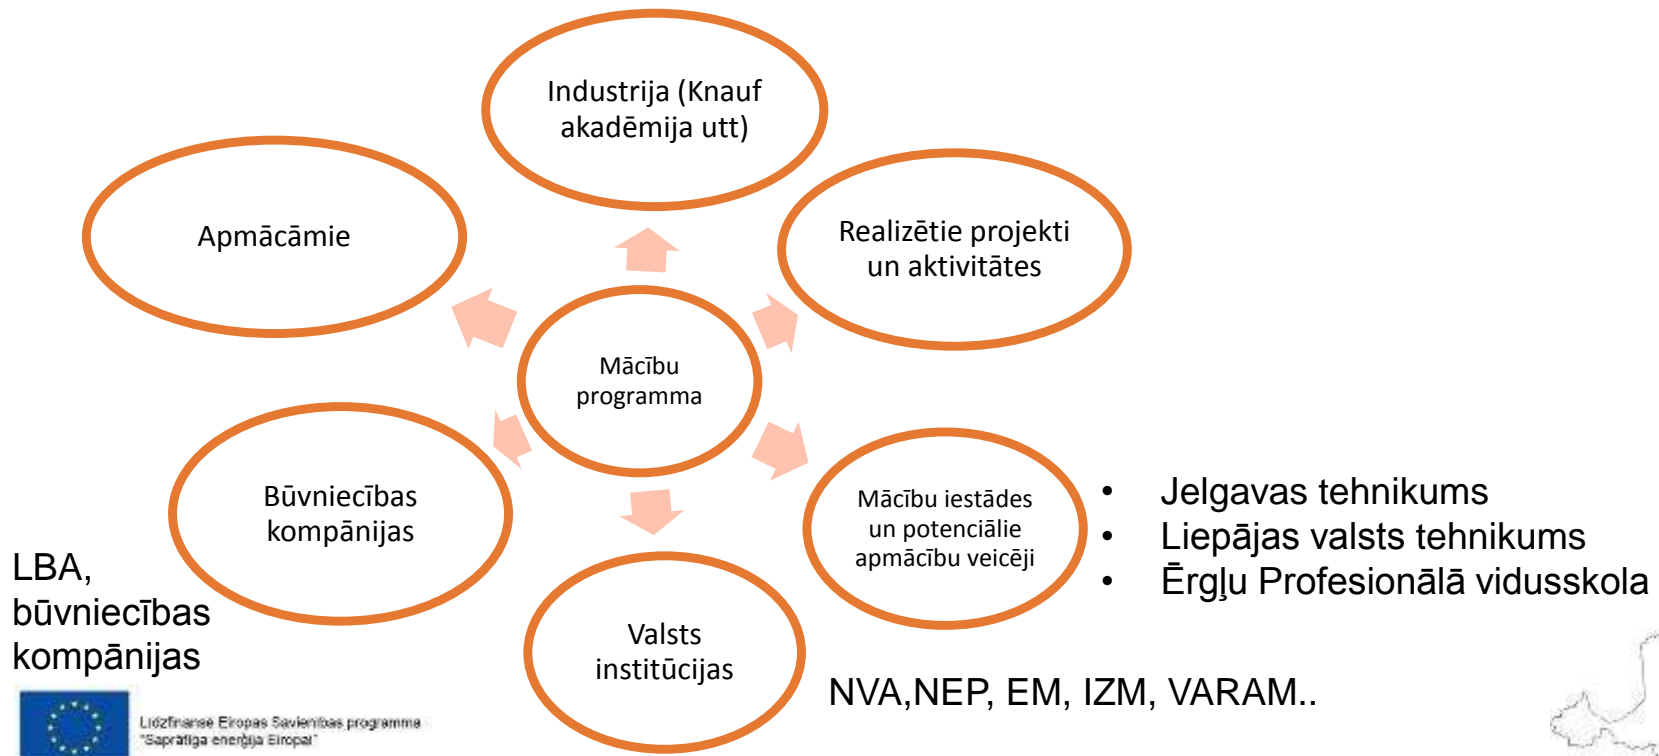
Industrija (Knauf akadēmija utt)

Apmācāmie

Realizētie projekti un aktivitātes

Mācību programma

Būvniecības kompānijas

Mācību iestādes un potenciālie apmācību veicēji

Valsts institūcijas

- Jelgavas tehnikums
- Liepājas valsts tehnikums
- Ērgļu Profesionālā vidusskola

LBA, būvniecības kompānijas

NVA,NEP, EM, IZM, VARAM..

Līdzfinansē Eiropas Savienības programma "Saprātīga enerģija Eiropai"